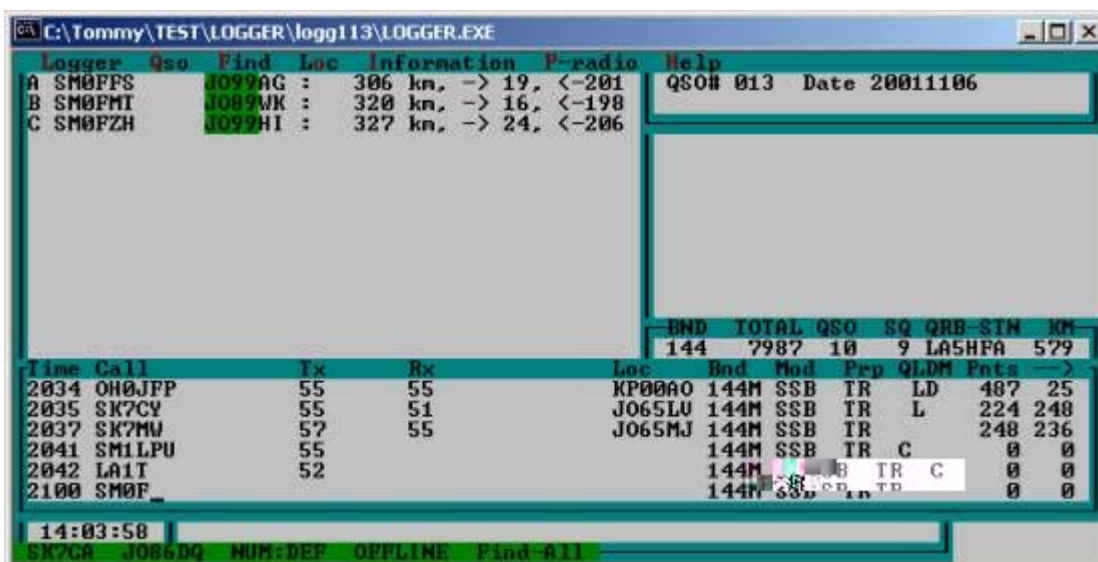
C:\Tommy\TEST\LOGGER\logg113\LOGGER.EXE

Logger Qso Find Loc Information P-radio Help

A SM0FFS JO99AG : 306 km, -> 19, <-201
B SM0FMT JO89WK : 320 km, -> 16, <-198
C SM0FZH JO99HI : 327 km, -> 24, <-206

QSO# 013 Date 20011106

| BND | TOTAL | QSO | SQ | QRB-STN | KM |
|---|---|---|---|---|---|
| 144 | 7987 | 10 | 9 | LA5HFA | 579 |

| Time | Call | Tx | Rx | Loc | Bnd | Mod | Prp | QLDM | Pnts | --> |
|---|---|---|---|---|---|---|---|---|---|---|
| 2034 | OH0JFP | 55 | 55 | KP00AO | 144M | SSB | TR | LD | 487 | 25 |
| 2035 | SK7CY | 55 | 51 | JO65LV | 144M | SSB | TR | L | 224 | 248 |
| 2037 | SK7MW | 57 | 55 | JO65MJ | 144M | SSB | TR | | 248 | 236 |
| 2041 | SM1LPU | 55 | | | 144M | SSB | TR | C | 0 | 0 |
| 2042 | LA1T | 52 | | | 144M | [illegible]B | TR | C | 0 | 0 |
| 2100 | SM0F_ | | | | 144M | SSB | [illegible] | | 0 | 0 |

14:03:58

SK7CA JO86DQ NUM:DEF OFFLINE Find-All